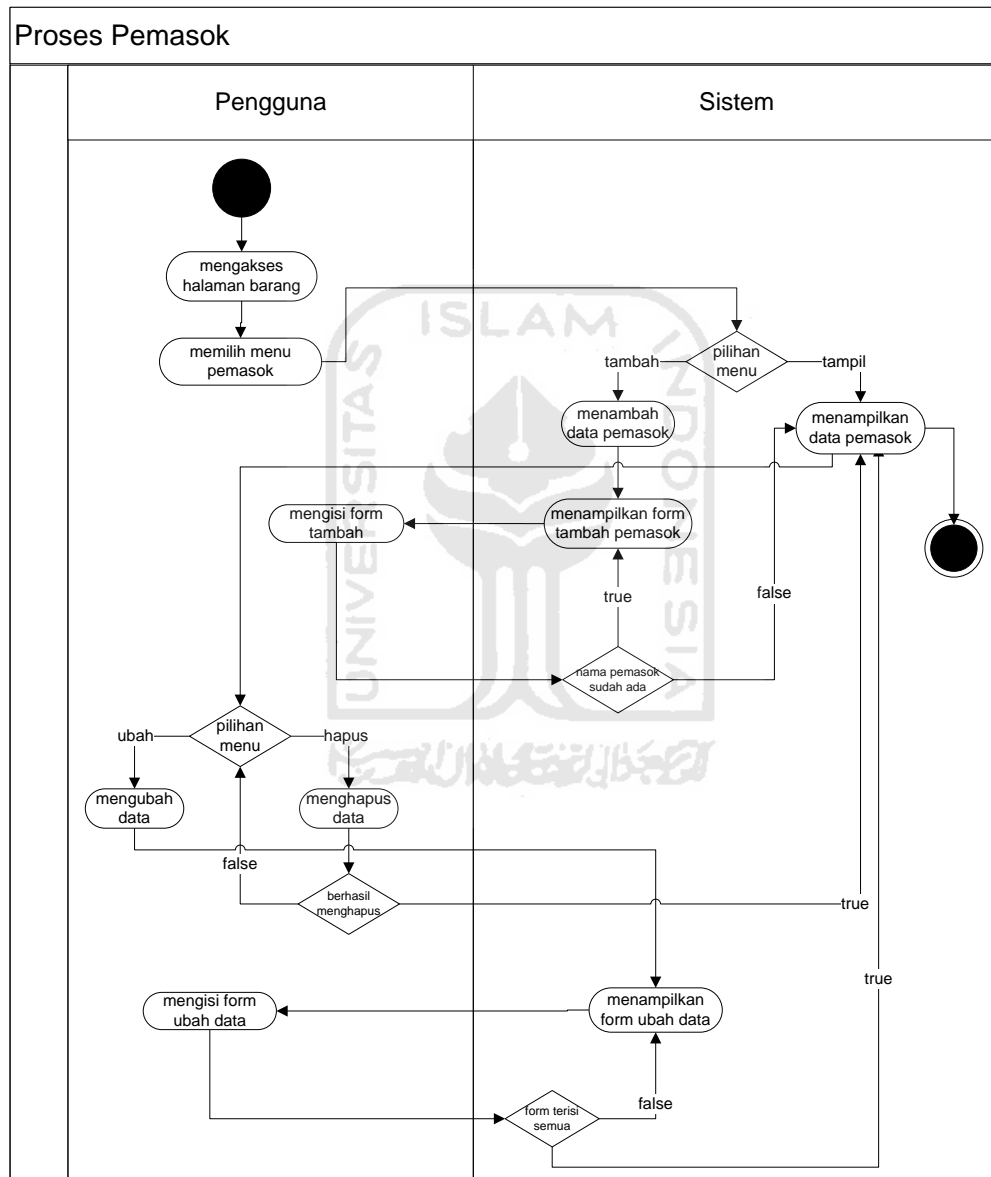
Proses Pemasok

Pengguna

Sistem

mengakses halaman barang

memilih menu pemasok

pilihan menu

tambah

tampil

menambah data pemasok

menampilkan data pemasok

mengisi form tambah

menampilkan form tambah pemasok

true

false

nama pemasok sudah ada

ubah

pilihan menu

hapus

mengubah data

menghapus data

false

berhasil menghapus

true

true

mengisi form ubah data

menampilkan form ubah data

false

form terisi semua

ISLAM